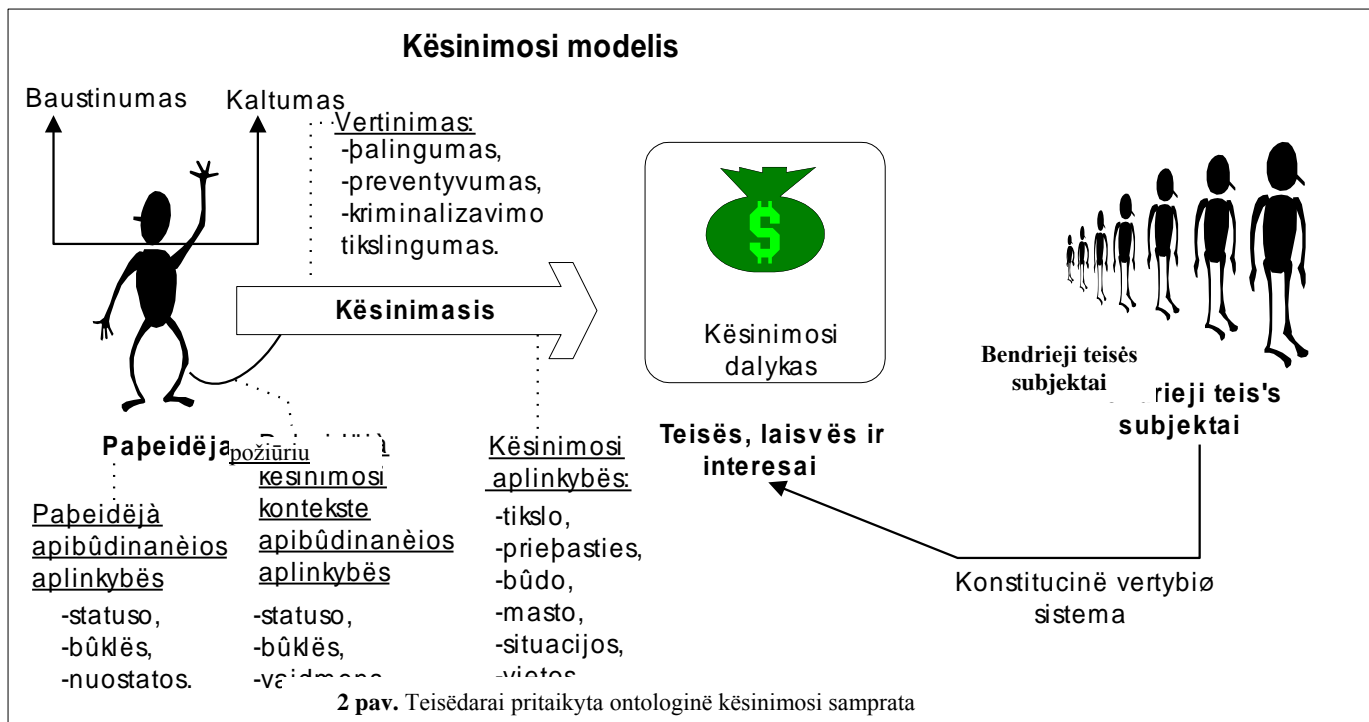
Kësinimosi modelis

Baustinumas

Kaltumas

Vertinimas:
-þalingumas,
-preventyvumas,
-kriminalizavimo tikslingumas.

Kësinimasis

Kësinimosi dalykas

Bendrieji teisës subjektai

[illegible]rieji teis's subjektai

Paþeidëja

požiūriu

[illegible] kësinimosi kontekste apibûdinanèios aplinkybës
-statuso,
-bûklës,
-va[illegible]

Kësinimosi aplinkybës:
-tikslo,
-prieþasties,
-bûdo,
-masto,
-situacijos,
-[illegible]

Teisës, laisvës ir interesai

Paþeidëjà apibûdinanèios aplinkybës
-statuso,
-bûklës,
-nuostatos.

Konstitucinë vertybiø sistema

2 pav. Teisëdarai pritaikyta ontologinë kësinimosi samprata